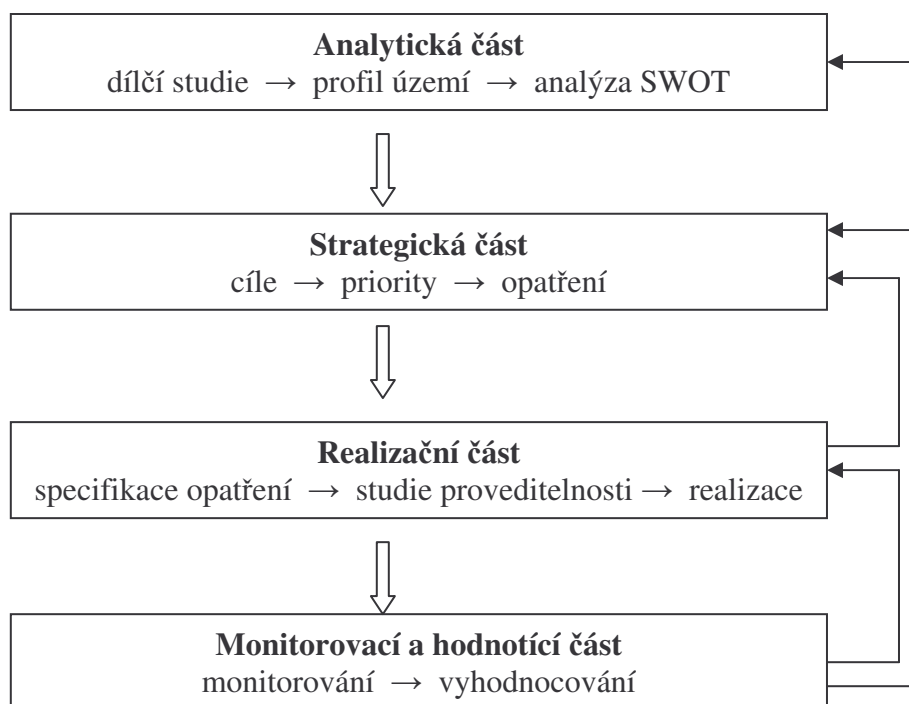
**Analytická část**
dílčí studie → profil území → analýza SWOT

**Strategická část**
cíle → priority → opatření

**Realizační část**
specifikace opatření → studie proveditelnosti → realizace

**Monitorovací a hodnotící část**
monitorování → vyhodnocování